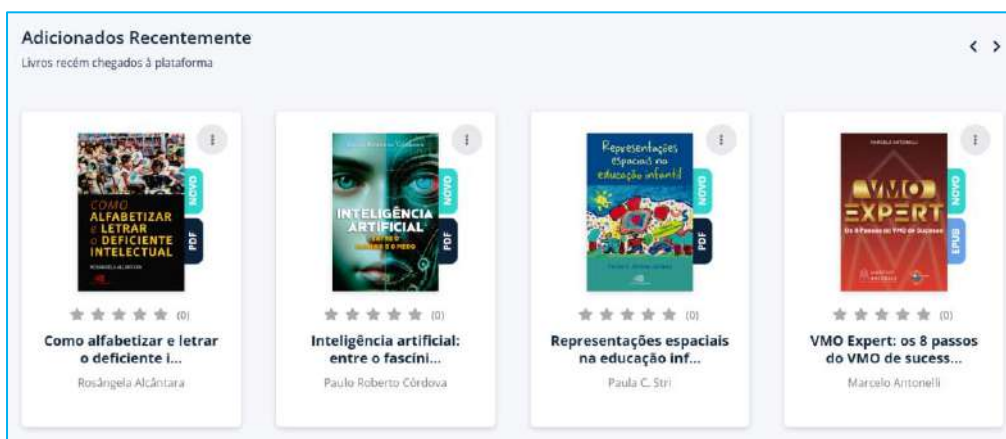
Adicionados Recentemente
Livros recém chegados à plataforma

< >

COMO ALFABETIZAR e LETRAR o DEFICIENTE INTELECTUAL
ROSÂNGELA ALCÂNTARA
NOVO
PDF
(0)
Como alfabetizar e letrar o deficiente i...
Rosângela Alcântara

INTELIGÊNCIA ARTIFICIAL
ENTRE O FASCÍNIO E O MEDO
NOVO
PDF
(0)
Inteligência artificial: entre o fascíni...
Paulo Roberto Córdova

Representações espaciais na educação infantil
NOVO
PDF
(0)
Representações espaciais na educação inf...
Paula C. Stri

MARCELO ANTONELLI
VMO EXPERT
Os 8 Passos do VMO de Sucesso
NOVO
EPUB
(0)
VMO Expert: os 8 passos do VMO de sucess...
Marcelo Antonelli